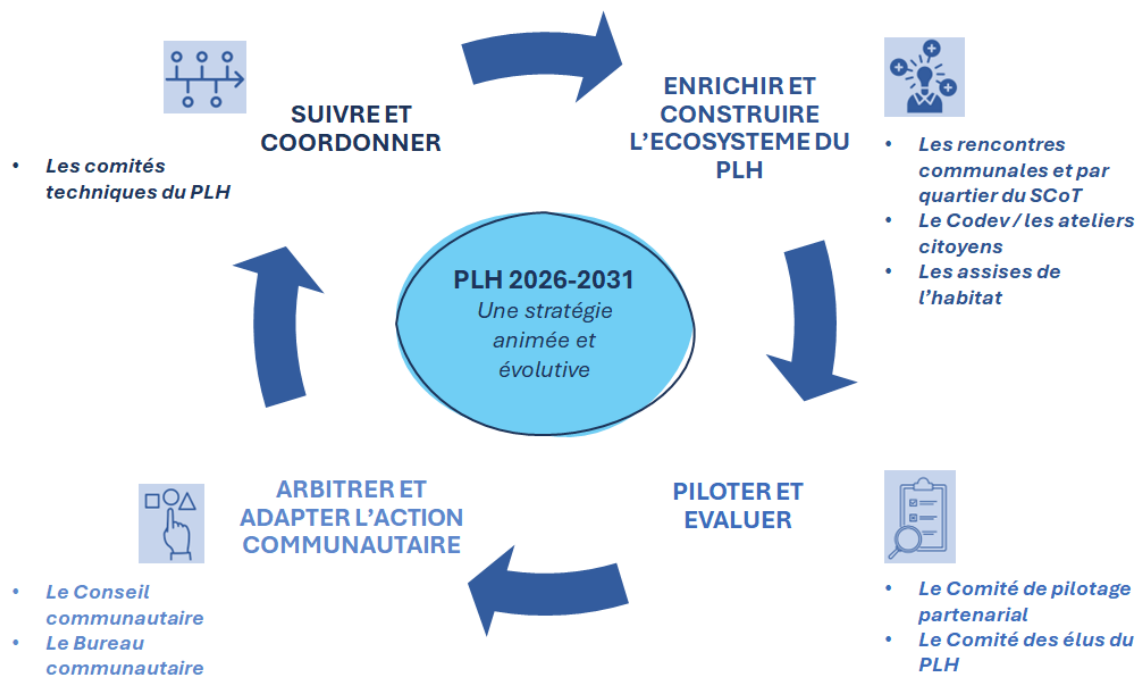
SUIVRE ET COORDONNER

• Les comités techniques du PLH

ENRICHIR ET CONSTRUIRE L'ECOSYSTEME DU PLH

• Les rencontres communales et par quartier du SCoT
• Le Codev / les ateliers citoyens
• Les assises de l'habitat

PLH 2026-2031
Une stratégie animée et évolutive

ARBITRER ET ADAPTER L'ACTION COMMUNAUTAIRE

• Le Conseil communautaire
• Le Bureau communautaire

PILOTER ET EVALUER

• Le Comité de pilotage partenarial
• Le Comité des élus du PLH